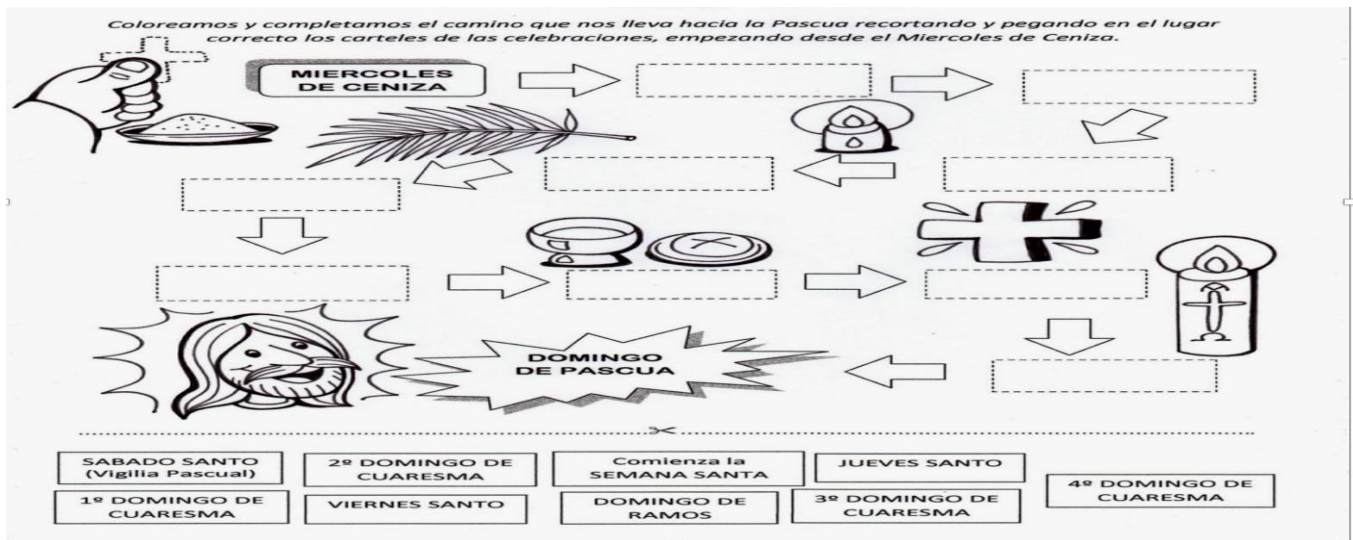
Coloreamos y completamos el camino que nos lleva hacia la Pascua recortando y pegando en el lugar correcto los carteles de las celebraciones, empezando desde el Miercoles de Ceniza.

MIERCOLES DE CENIZA

DOMINGO DE PASCUA

SABADO SANTO (Vigilia Pascual)

2º DOMINGO DE CUARESMA

Comienza la SEMANA SANTA

JUEVES SANTO

4º DOMINGO DE CUARESMA

1º DOMINGO DE CUARESMA

VIERNES SANTO

DOMINGO DE RAMOS

3º DOMINGO DE CUARESMA